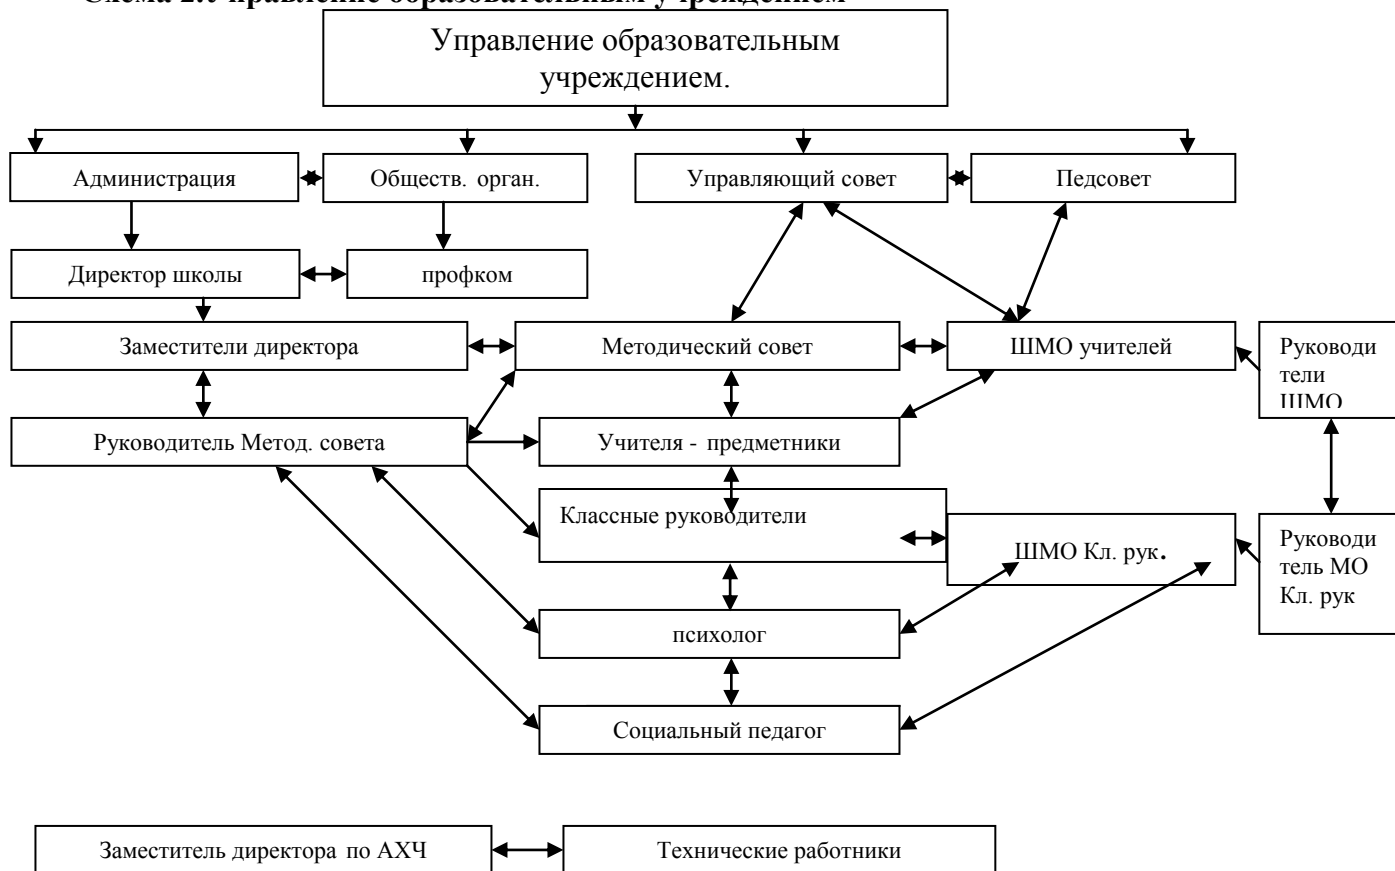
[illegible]

Управление образовательным учреждением.

Администрация

Обществ. орган.

Управляющий совет

Педсовет

Директор школы

профком

Заместители директора

Методический совет

ШМО учителей

Руководители ШМО

Руководитель Метод. совета

Учителя - предметники

Классные руководители

ШМО Кл. рук.

Руководитель МО Кл. рук

психолог

Социальный педагог

Заместитель директора по АХЧ

Технические работники